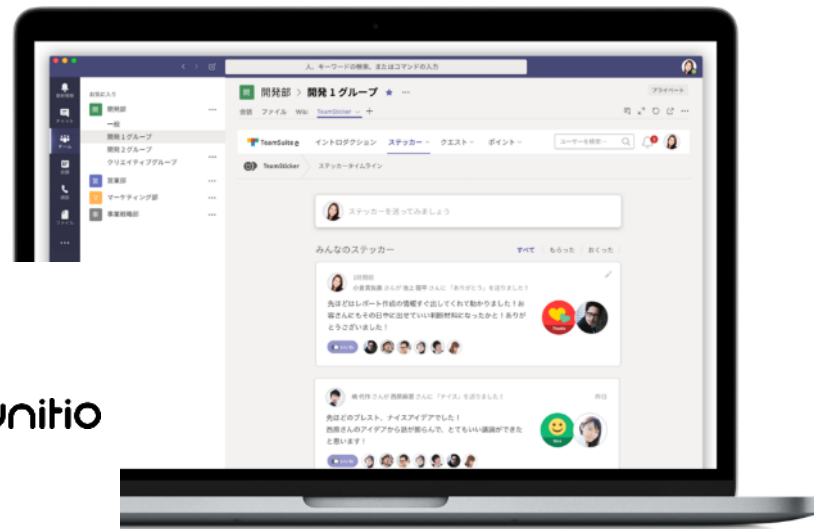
人、キーワードの検索、またはコマンドの入力

お気に入り
開発部
一般
開発1グループ
開発2グループ
クリエイティブグループ
営業部
マーケティング部
事業戦略部

開発部 > 開発1グループ
プライベート
会話 ファイル Wiki TeamSticker +

TeamSuite
イントロダクション ステッカー クエスト ポイント
ユーザーを検索

TeamSticker ステッカータイムライン

ステッカーを送ってみましょう

みんなのステッカー
すべて もらった おくった

2日前
小倉 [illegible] さんが 池上 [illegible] さんに「ありがとう」を送りました！
先ほどはレポート作成の情報すぐ出してくれて助かりました！お客さんにもその日中に出せていい判断材料になったかと！ありがとうございました！

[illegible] さんが 西原 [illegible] さんに「ナイス」を送りました！
先ほどのブレスト、ナイスアイデアでした！
西原さんのアイデアから話が膨らんで、とてもいい議論ができたと思います！

unitio